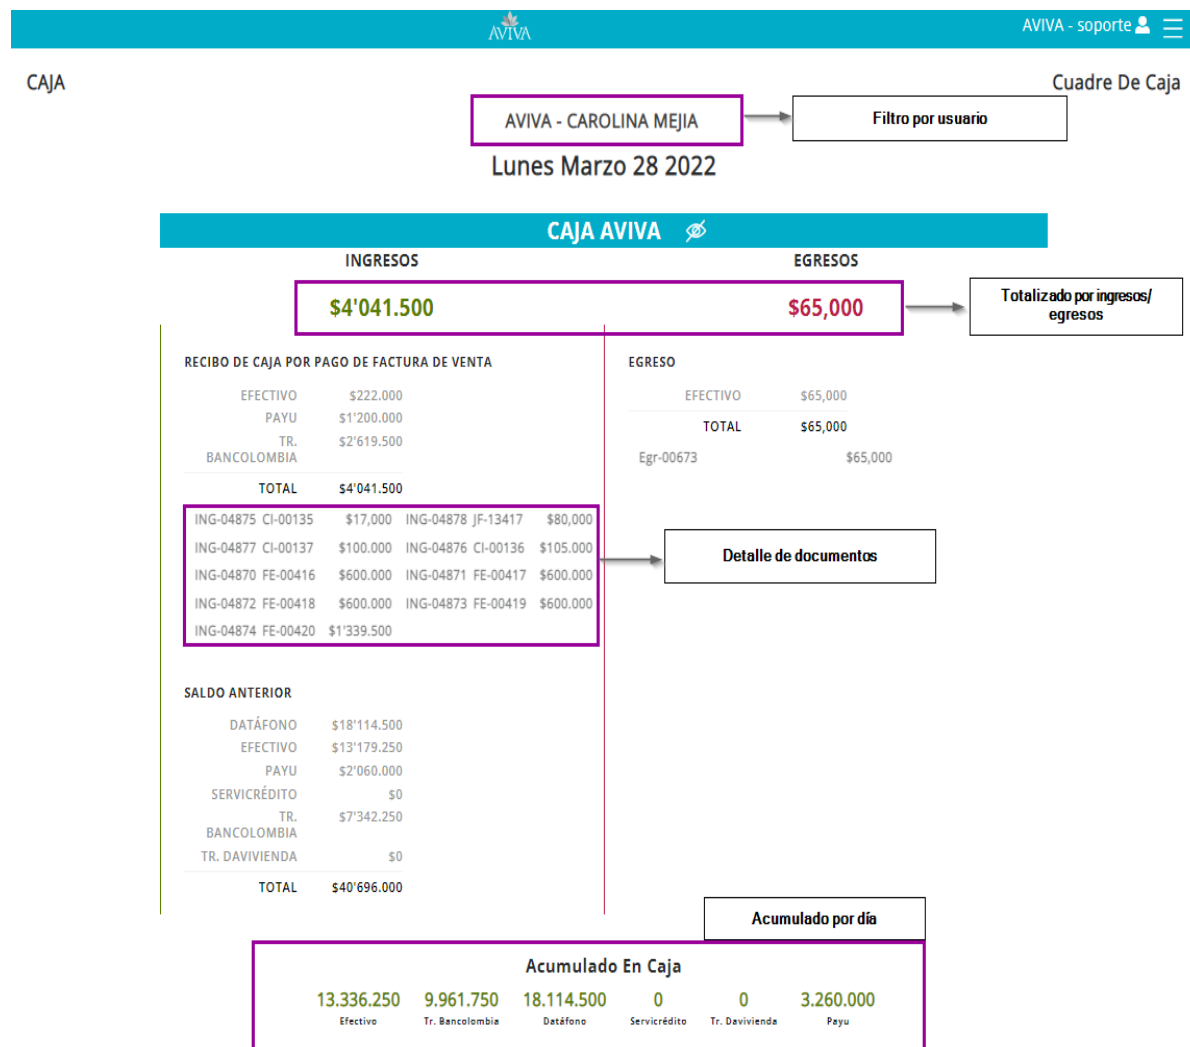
AVIVA

AVIVA - soporte

CAJA

Cuadre De Caja

AVIVA - CAROLINA MEJIA

Filtro por usuario

Lunes Marzo 28 2022

CAJA AVIVA

INGRESOS

EGRESOS

$4'041.500

$65,000

Totalizado por ingresos/ egresos

RECIBO DE CAJA POR PAGO DE FACTURA DE VENTA

| | |
|---|---|
| EFECTIVO | $222.000 |
| PAYU | $1'200.000 |
| TR. BANCOLOMBIA | $2'619.500 |
| TOTAL | $4'041.500 |

| | | | | | |
|---|---|---|---|---|---|
| ING-04875 | CI-00135 | $17,000 | ING-04878 | JF-13417 | $80,000 |
| ING-04877 | CI-00137 | $100.000 | ING-04876 | CI-00136 | $105.000 |
| ING-04870 | FE-00416 | $600.000 | ING-04871 | FE-00417 | $600.000 |
| ING-04872 | FE-00418 | $600.000 | ING-04873 | FE-00419 | $600.000 |
| ING-04874 | FE-00420 | $1'339.500 | | | |

Detalle de documentos

SALDO ANTERIOR

| | |
|---|---|
| DATÁFONO | $18'114.500 |
| EFECTIVO | $13'179.250 |
| PAYU | $2'060.000 |
| SERVICRÉDITO | $0 |
| TR. BANCOLOMBIA | $7'342.250 |
| TR. DAVIVIENDA | $0 |
| TOTAL | $40'696.000 |

EGRESO

| | |
|---|---|
| EFECTIVO | $65,000 |
| TOTAL | $65,000 |

Egr-00673 $65,000

Acumulado por día

Acumulado En Caja

| 13.336.250 | 9.961.750 | 18.114.500 | 0 | 0 | 3.260.000 |
|---|---|---|---|---|---|
| Efectivo | Tr. Bancolombia | Datáfono | Servicrédito | Tr. Davivienda | Payu |